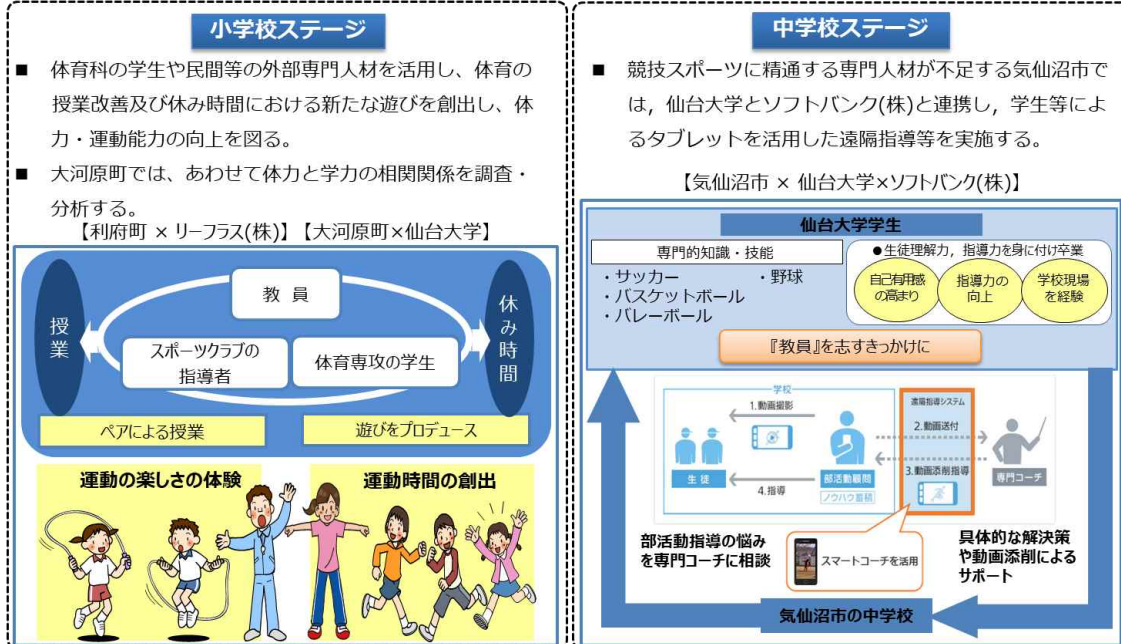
小学校ステージ

■ 体育科の学生や民間等の外部専門人材を活用し、体育の授業改善及び休み時間における新たな遊びを創出し、体力・運動能力の向上を図る。

■ 大河原町では、あわせて体力と学力の相関関係を調査・分析する。

【利府町 × リーフラス(株)】【大河原町×仙台大学】

授業

教員

スポーツクラブの指導者

体育専攻の学生

休み時間

ペアによる授業

遊びをプロデュース

運動の楽しさの体験

運動時間の創出

中学校ステージ

■ 競技スポーツに精通する専門人材が不足する気仙沼市では，仙台大学とソフトバンク(株)と連携し，学生等によるタブレットを活用した遠隔指導等を実施する。

【気仙沼市 × 仙台大学×ソフトバンク(株)】

仙台大学学生

専門的知識・技能

・サッカー
・バスケットボール
・バレーボール
・野球

●生徒理解力，指導力を身に付け卒業

自己有用感の高まり

指導力の向上

学校現場を経験

『教員』を志すきっかけに

学校

1.動画撮影

遠隔指導システム

2.動画送付

3.動画添削指導

生徒

4.指導

部活動顧問

ノウハウ蓄積

専門コーチ

部活動指導の悩みを専門コーチに相談

スマートコーチを活用

具体的な解決策や動画添削によるサポート

気仙沼市の中学校